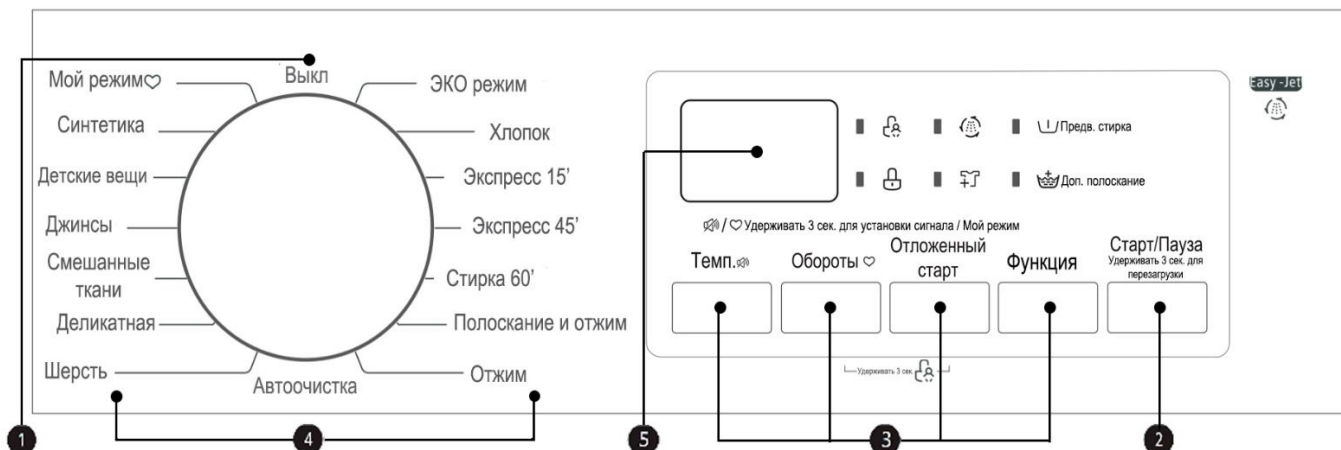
Выкл
Мой режим♡
Синтетика
Детские вещи
Джинсы
Смешанные ткани
Деликатная
Шерсть
Автоочистка
ЭКО режим
Хлопок
Экспресс 15'
Экспресс 45'
Стирка 60'
Полоскание и отжим
Отжим

Easy-Jet

Предв. стирка
Доп. полоскание

/ ♡ Удерживать 3 сек. для установки сигнала / Мой режим

Темп.
Обороты ♡
Отложенный старт
Функция
Старт/Пауза
Удерживать 3 сек. для перезагрузки

Удерживать 3 сек.

1
2
3
4
5